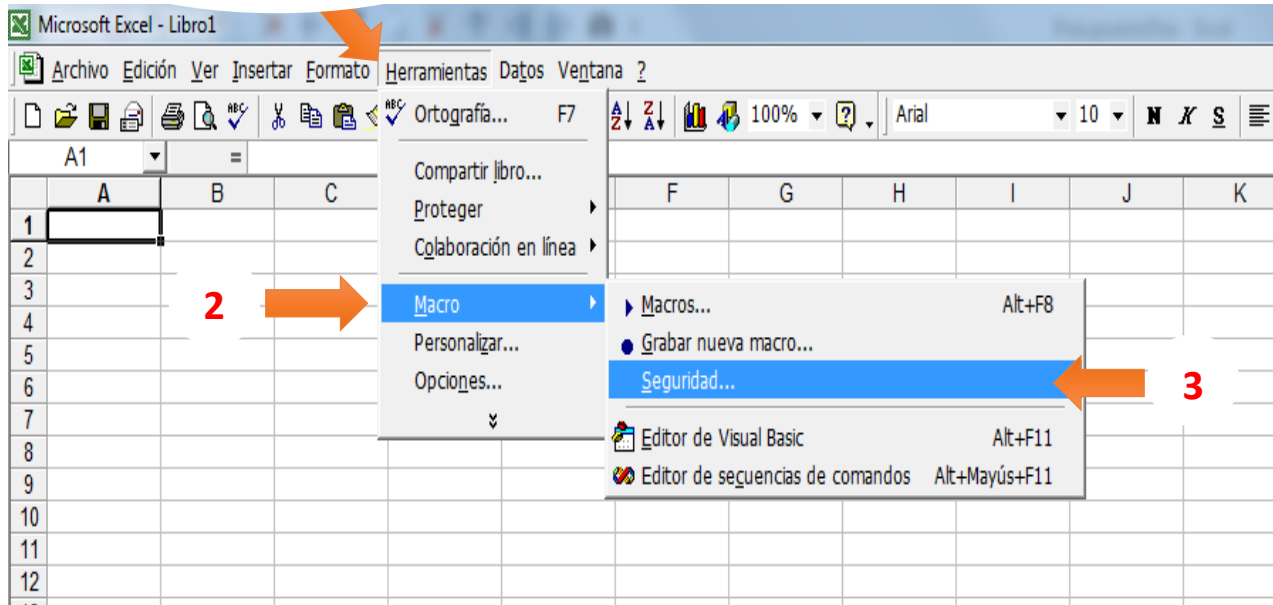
Microsoft Excel - Libro1

Archivo Edición Ver Insertar Formato Herramientas Datos Ventana ?

Ortografía... F7

100% Arial 10 N K S

A1 =

Compartir libro...
Proteger
Colaboración en línea
Macro
Personalizar...
Opciones...

Macros... Alt+F8
Grabar nueva macro...
Seguridad...
Editor de Visual Basic Alt+F11
Editor de secuencias de comandos Alt+Mayús+F11

| | A | B | C | | | F | G | H | I | J | K |
|---|---|---|---|---|---|---|---|---|---|---|---|
| 1 | | | | | | | | | | | |
| 2 | | | | | | | | | | | |
| 3 | | | | | | | | | | | |
| 4 | | | | | | | | | | | |
| 5 | | | | | | | | | | | |
| 6 | | | | | | | | | | | |
| 7 | | | | | | | | | | | |
| 8 | | | | | | | | | | | |
| 9 | | | | | | | | | | | |
| 10 | | | | | | | | | | | |
| 11 | | | | | | | | | | | |
| 12 | | | | | | | | | | | |

2

3